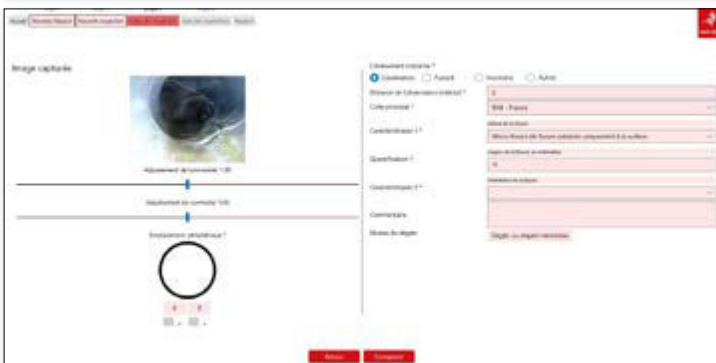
Accueil | Nouveau Rapport | Nouvelle Inspection | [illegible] | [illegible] | Rapport

Image capturée

Ajustement de luminosité: 1.00

Ajustement du contraste: 1.00

Emplacement périphérique *

Événement continu *

Observation ○ Ponctuel ○ Inconnu ○ Autre

Distance de l'observation (mètres) *

0

Code principal *

BAB - Fissure

Caractérisation 1 *

Micro-fissure (de fissure visible uniquement à la surface)

Quantification 1 *

Caractérisation 2 *

Commentaires

Niveau de dégâts

Dégâts ou dégâts intérieurs

Retour

Enregistrer